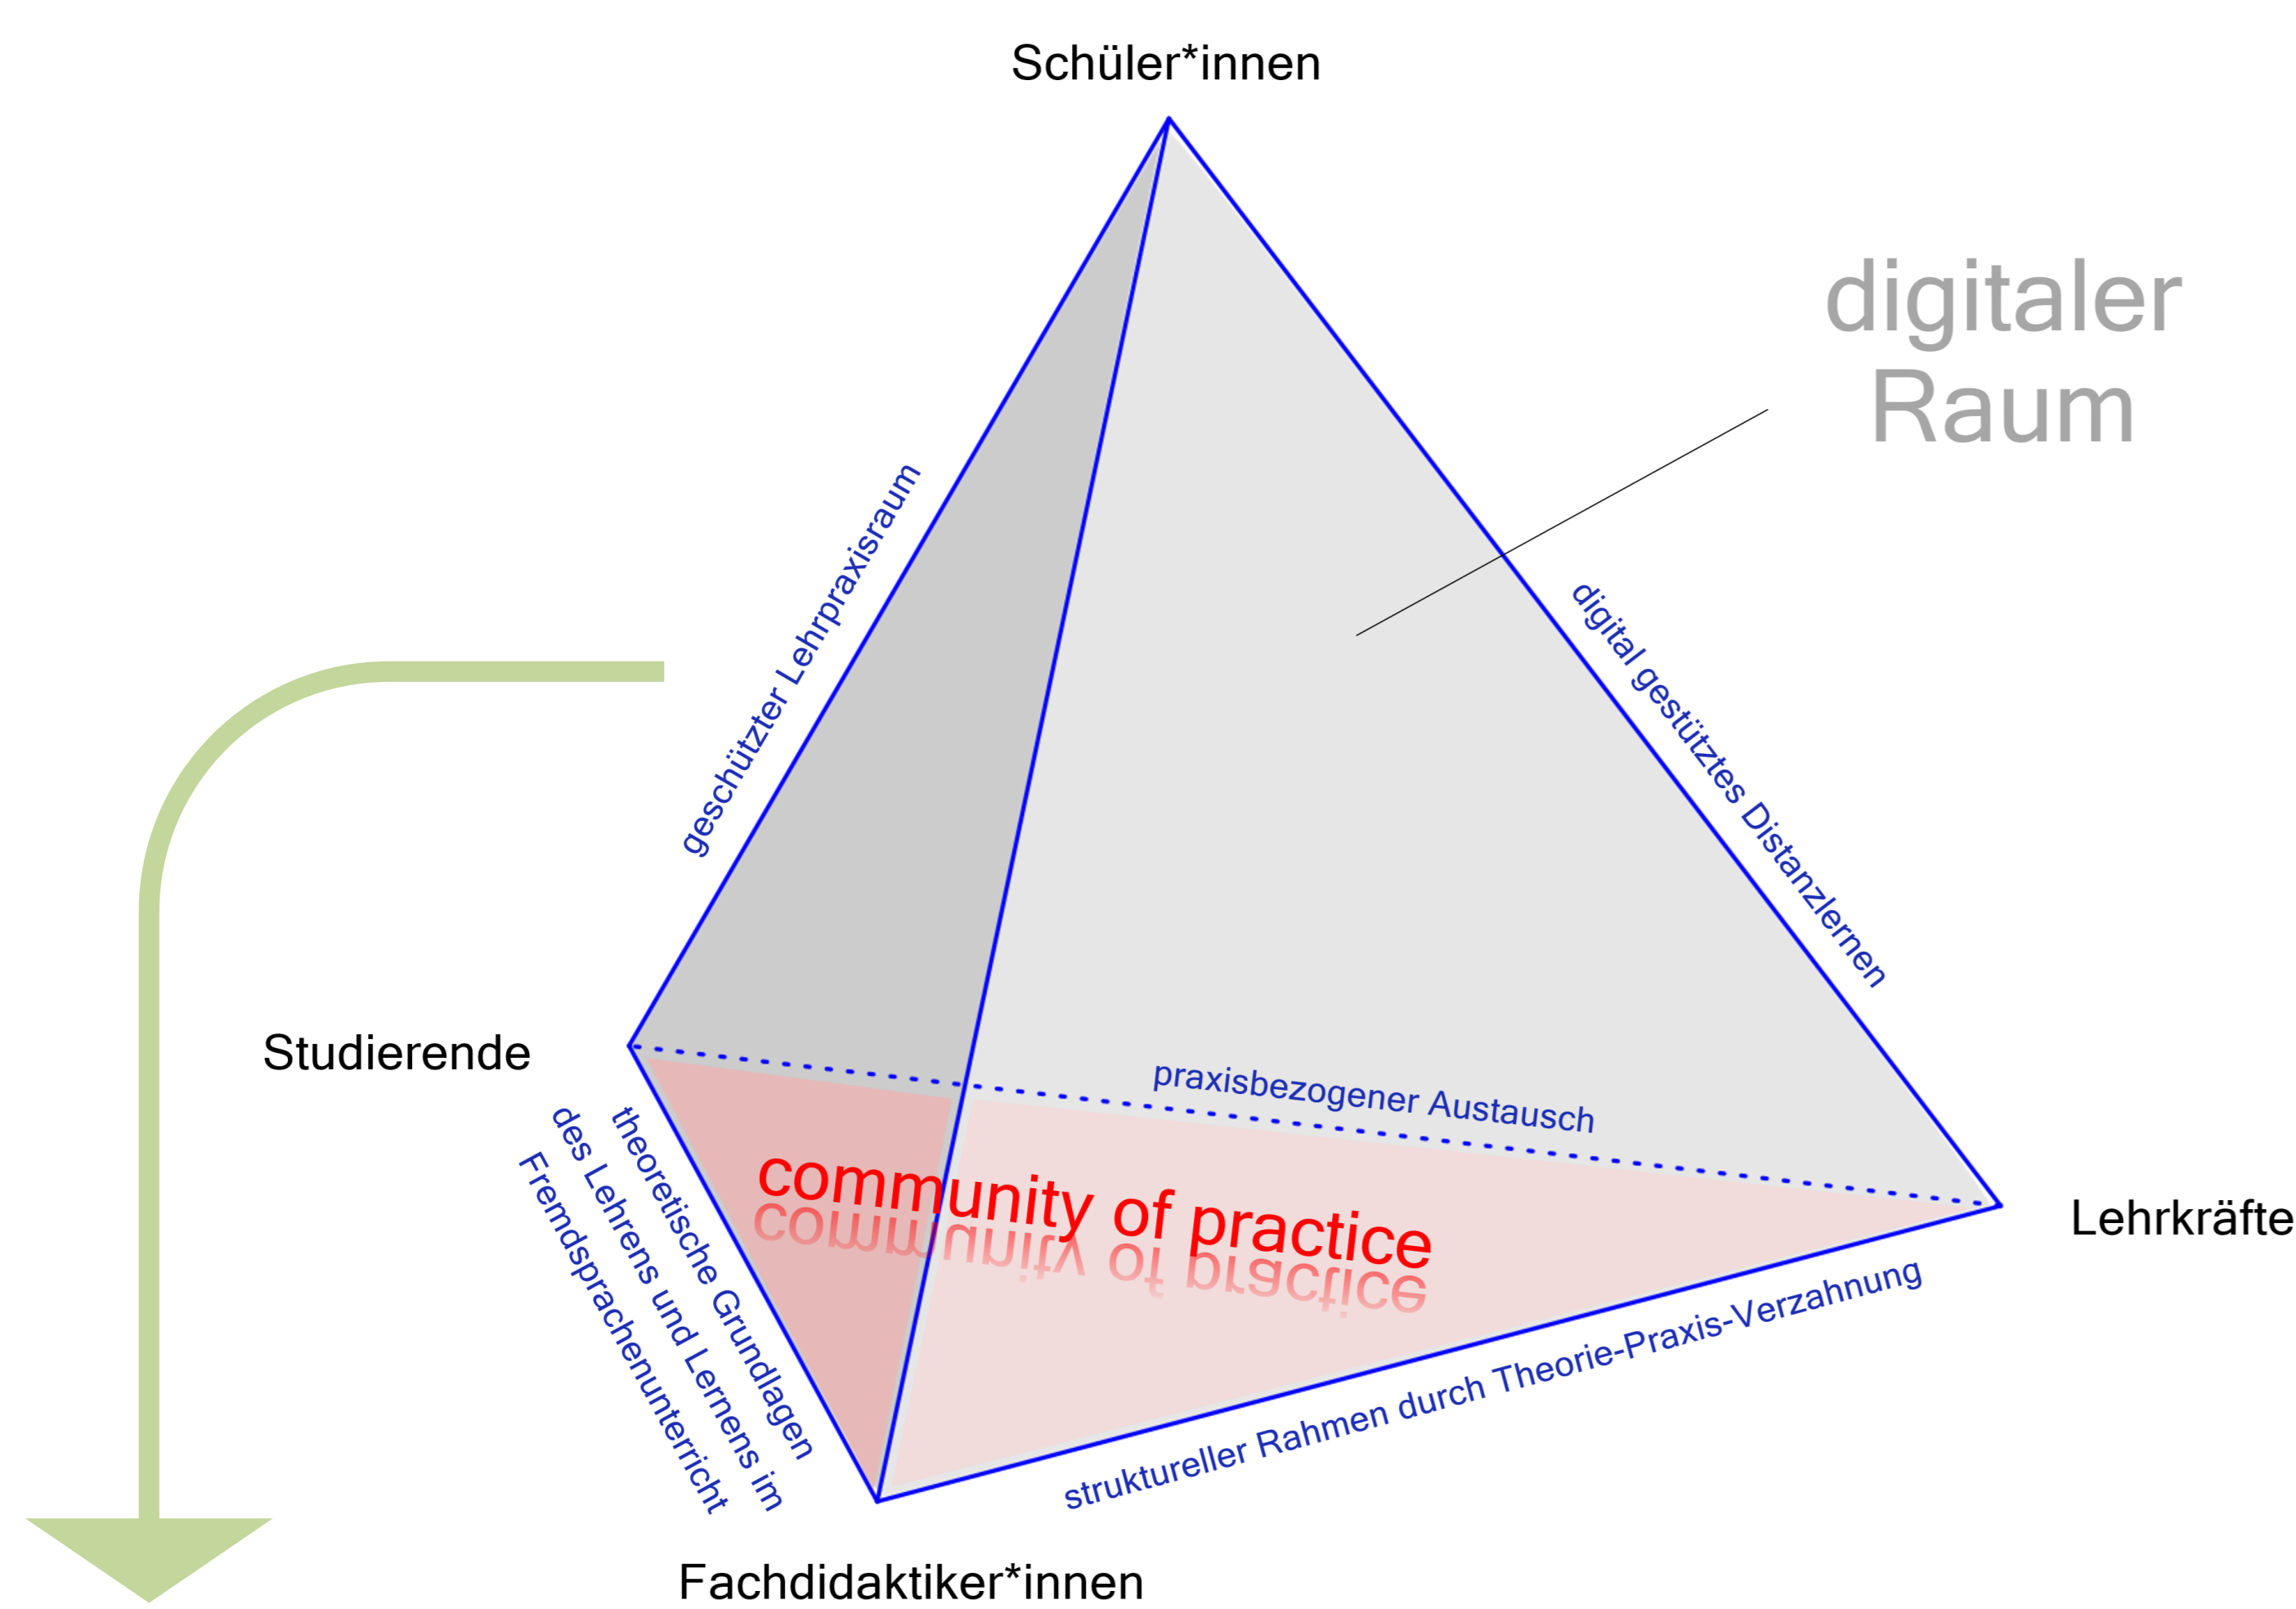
Schüler*innen

digitaler Raum

geschützter Lehrpraxisraum

digital gestütztes Distanzlernen

Studierende

praxisbezogener Austausch

Lehrkräfte

theoretische Grundlagen des Lehrens und Lernens im Fremdsprachenunterricht

community of practice

struktureller Rahmen durch Theorie-Praxis-Verzahnung

Fachdidaktiker*innen